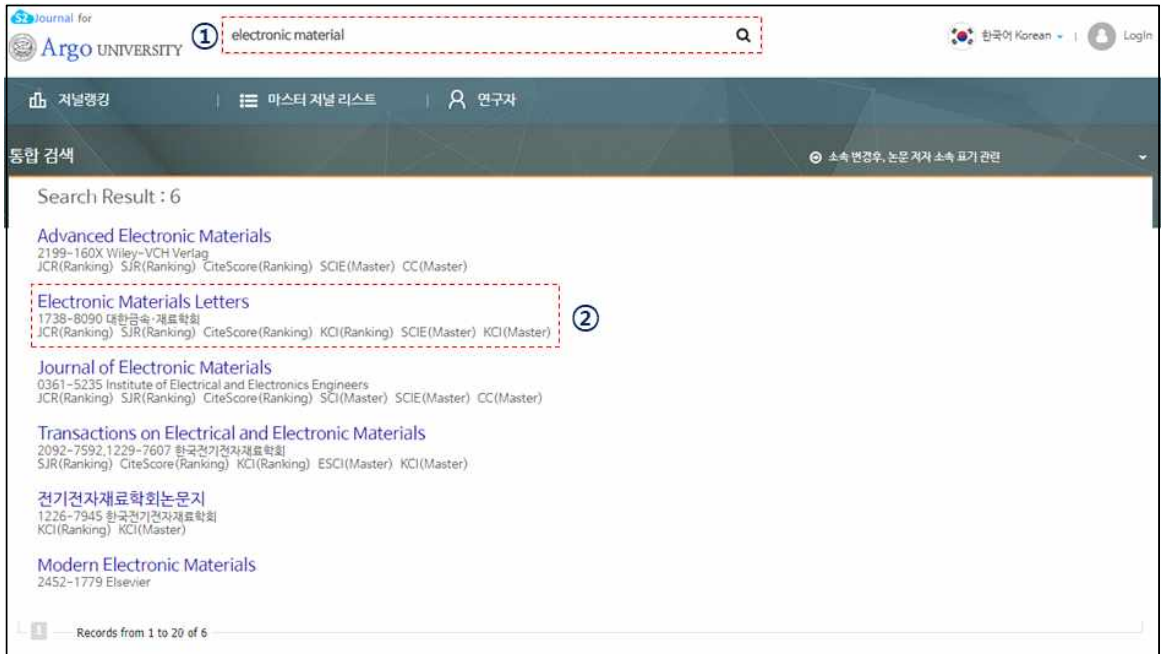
S2 Journal for
Argo UNIVERSITY

①

electronic material

한국어 Korean | Login

저널랭킹 | 마스터 저널 리스트 | 연구자

통합 검색

소속 변경후, 논문 저자 소속 표기 관련

Search Result : 6

Advanced Electronic Materials
2199-160X Wiley-VCH Verlag
JCR(Ranking) SJR(Ranking) CiteScore(Ranking) SCIE(Master) CC(Master)

Electronic Materials Letters
1738-8090 대한금속·재료학회
JCR(Ranking) SJR(Ranking) CiteScore(Ranking) KCI(Ranking) SCIE(Master) KCI(Master)

②

Journal of Electronic Materials
0361-5235 Institute of Electrical and Electronics Engineers
JCR(Ranking) SJR(Ranking) CiteScore(Ranking) SCI(Master) SCIE(Master) CC(Master)

Transactions on Electrical and Electronic Materials
2092-7592,1229-7607 한국전기전자재료학회
SJR(Ranking) CiteScore(Ranking) KCI(Ranking) ESCI(Master) KCI(Master)

전기전자재료학회논문지
1226-7945 한국전기전자재료학회
KCI(Ranking) KCI(Master)

Modern Electronic Materials
2452-1779 Elsevier

Records from 1 to 20 of 6